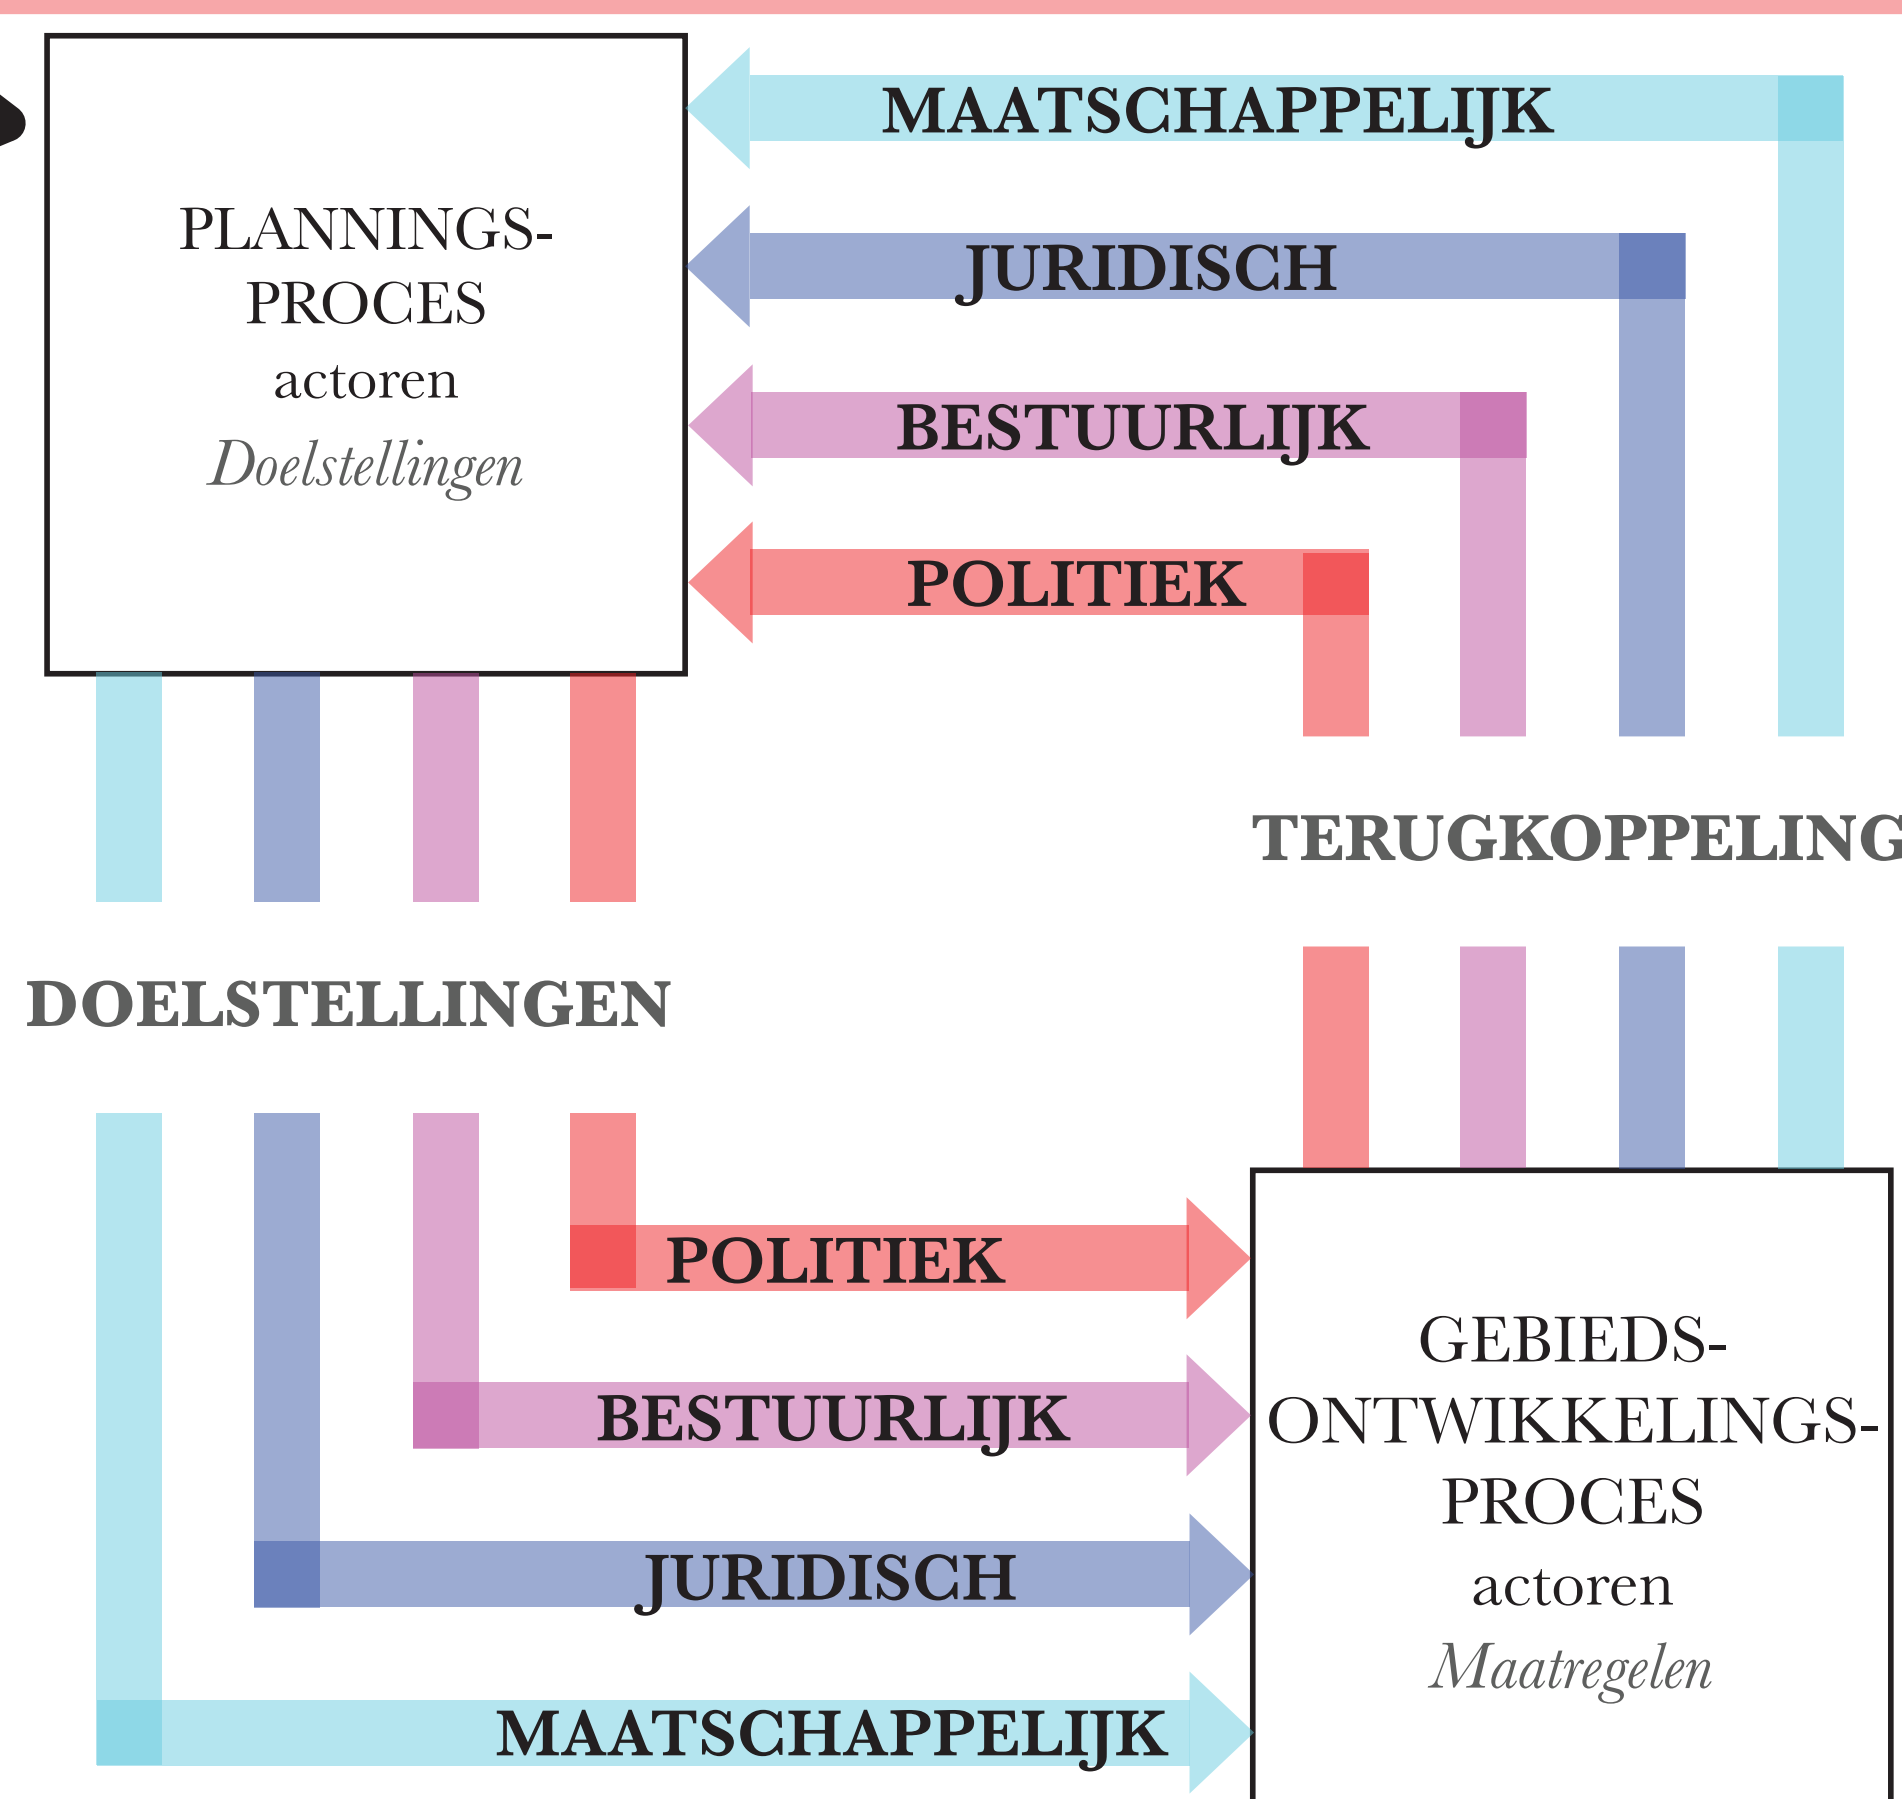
MAATSCHAPPELIJK

JURIDISCH

BESTUURLIJK

POLITIEK

PLANNINGS-PROCES
actoren
Doelstellingen

TERUGKOPPELING

DOELSTELLINGEN

POLITIEK

BESTUURLIJK

JURIDISCH

MAATSCHAPPELIJK

GEBIEDS-ONTWIKKELINGS-PROCES
actoren
Maatregelen